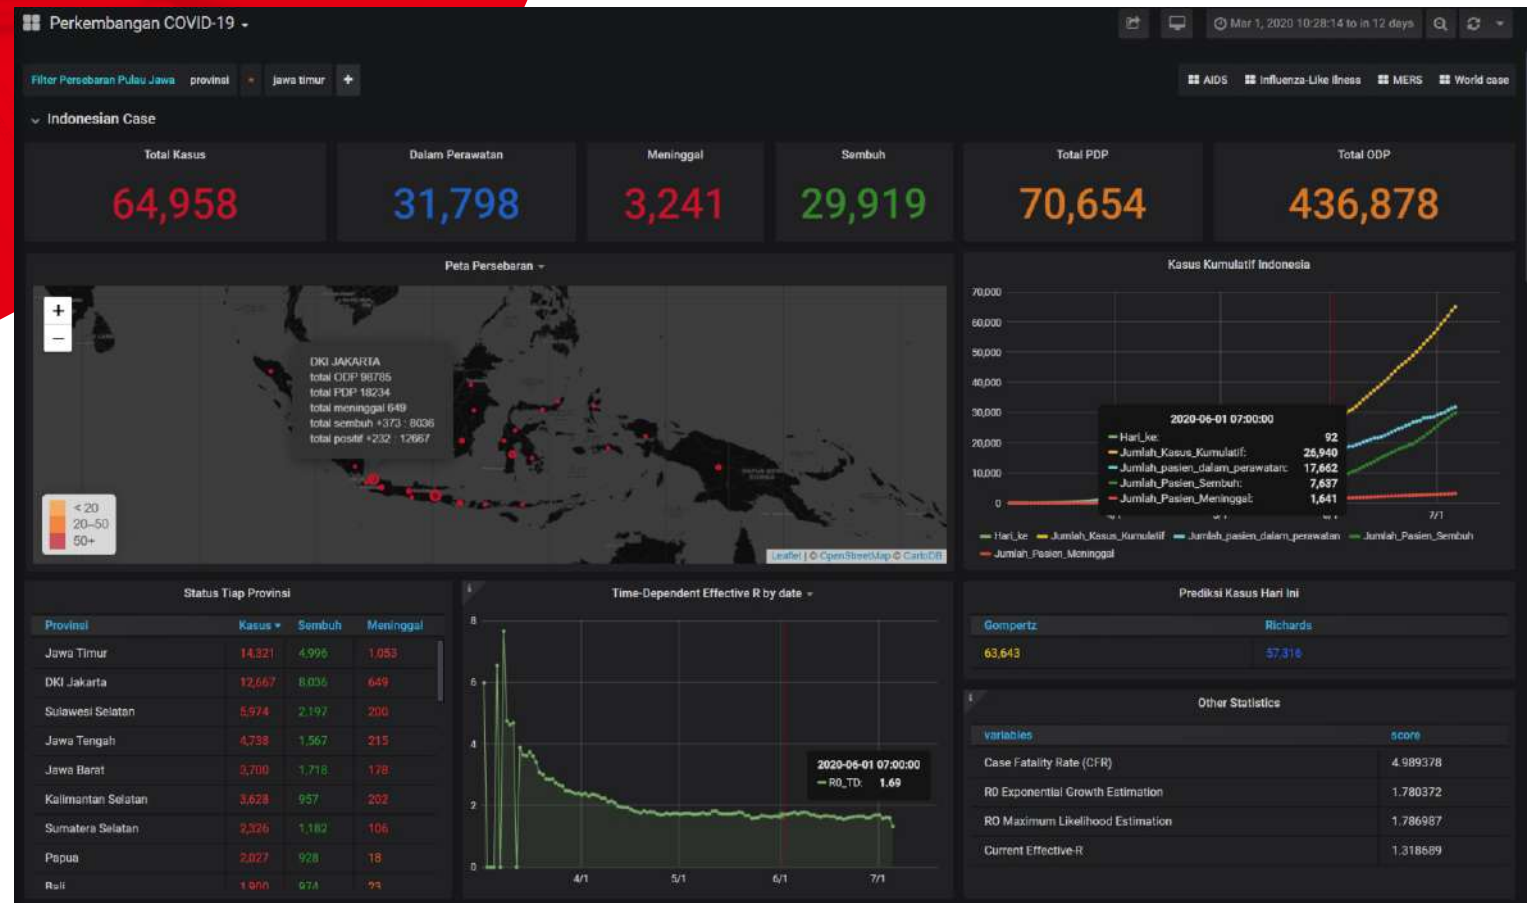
Perkembangan COVID-19

Mar 1, 2020 10:28:14 to in 12 days

Filter Persebaran Pulau Jawa provinsi = jawa timur +

AIDS Influenza-Like Illness MERS World case

Indonesian Case

Total Kasus
64,958

Dalam Perawatan
31,798

Meninggal
3,241

Sembuh
29,919

Total PDP
70,654

Total ODP
436,878

Peta Persebaran

DKI JAKARTA
total ODP 98785
total PDP 18234
total meninggal 649
total sembuh +373 : 8036
total positif +232 : 12667

< 20
20–50
50+

Leaflet | © OpenStreetMap © CartoDB

Kasus Kumulatif Indonesia

70,000
60,000
50,000
40,000
30,000
20,000
10,000
0

2020-06-01 07:00:00
Hari_ke: 92
Jumlah_Kasus_Kumulatif: 26,940
Jumlah_pasien_dalam_perawatan: 17,662
Jumlah_Pasien_Sembuh: 7,637
Jumlah_Pasien_Meninggal: 1,641

7/1

Hari_ke Jumlah_Kasus_Kumulatif Jumlah_pasien_dalam_perawatan Jumlah_Pasien_Sembuh Jumlah_Pasien_Meninggal

Status Tiap Provinsi

| Provinsi | Kasus | Sembuh | Meninggal |
|---|---|---|---|
| Jawa Timur | 14,321 | 4,996 | 1,053 |
| DKI Jakarta | 12,667 | 8,036 | 649 |
| Sulawesi Selatan | 5,974 | 2,197 | 200 |
| Jawa Tengah | 4,738 | 1,567 | 215 |
| Jawa Barat | 3,700 | 1,718 | 178 |
| Kalimantan Selatan | 3,628 | 957 | 202 |
| Sumatera Selatan | 2,326 | 1,182 | 106 |
| Papua | 2,027 | 928 | 18 |
| Bali | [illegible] | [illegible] | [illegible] |

Time-Dependent Effective R by date

8
6
4
2
0

2020-06-01 07:00:00
R0_TD: 1.69

4/1 5/1 6/1 7/1

Prediksi Kasus Hari Ini

| Gompertz | Richards |
|---|---|
| 63,643 | 57,316 |

Other Statistics

| variables | score |
|---|---|
| Case Fatality Rate (CFR) | 4.989378 |
| R0 Exponential Growth Estimation | 1.780372 |
| R0 Maximum Likelihood Estimation | 1.786987 |
| Current Effective R | 1.318689 |